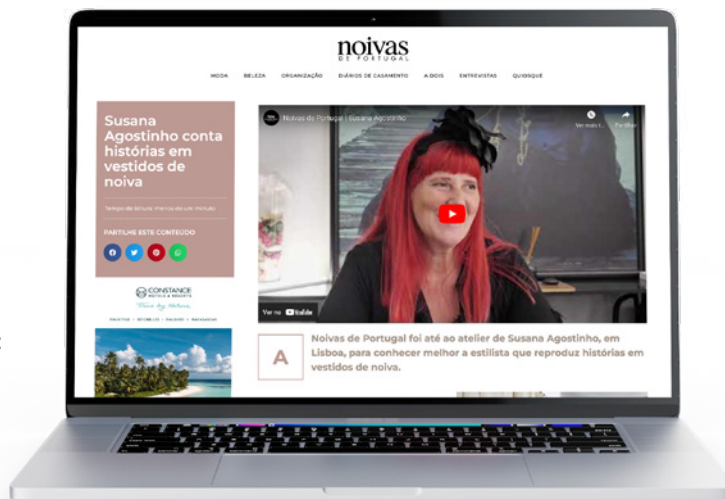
noivas
DE PORTUGAL

MODA BELEZA ORGANIZAÇÃO DIÁRIOS DE CASAMENTO A DOIS ENTREVISTAS QUIOSQUE

Susana Agostinho conta histórias em vestidos de noiva

Tempo de leitura: menos de um minuto

PARTILHE ESTE CONTEÚDO

CONSTANCE
HOTELS & RESORTS

Noivas de Portugal | Susana Agostinho

Ver mais t...

Partilhar

Ver no YouTube

A

Noivas de Portugal foi até ao atelier de Susana Agostinho, em Lisboa, para conhecer melhor a estilista que reproduz histórias em vestidos de noiva.